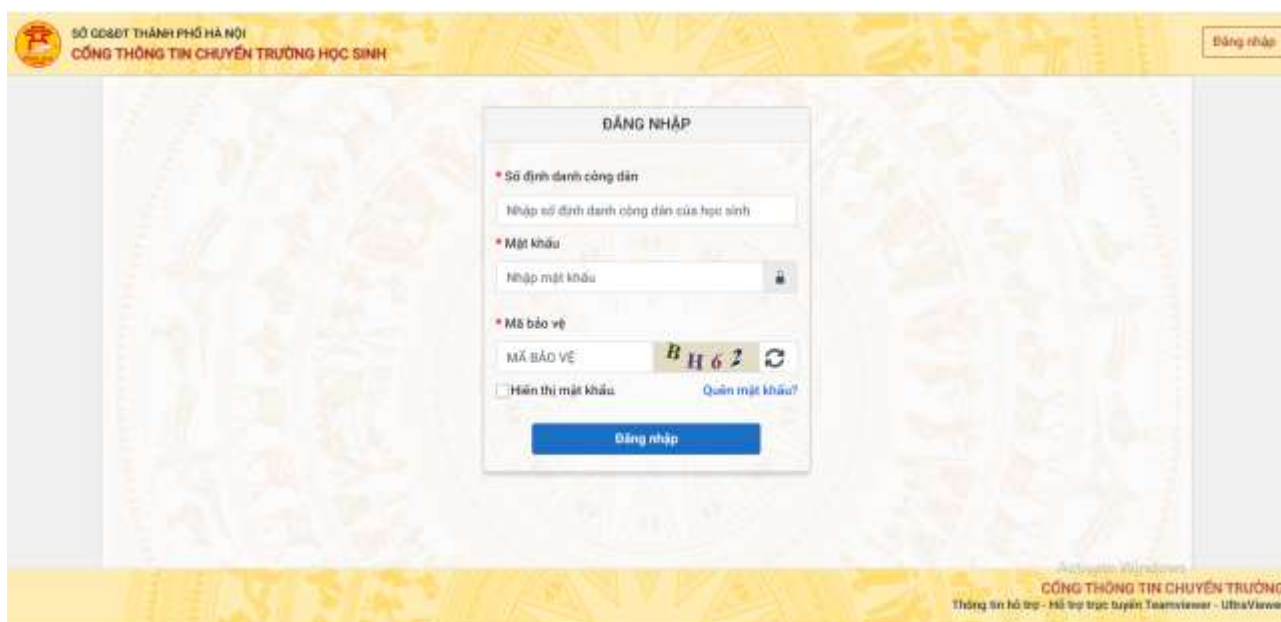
SỞ GD&ĐT THÀNH PHỐ HÀ NỘI
CỔNG THÔNG TIN CHUYỂN TRƯỜNG HỌC SINH

Đăng nhập

ĐĂNG NHẬP

* Số định danh công dân

Nhập số định danh công dân của học sinh

* Mật khẩu

Nhập mật khẩu

* Mã bảo vệ

MÃ BẢO VỆ

BH62

Hiển thị mật khẩu

Quên mật khẩu?

Đăng nhập

Activate Windows

CỔNG THÔNG TIN CHUYỂN TRƯỜNG
Thông tin hỗ trợ - Hỗ trợ trực tuyến Teamviewer - UltraViewer